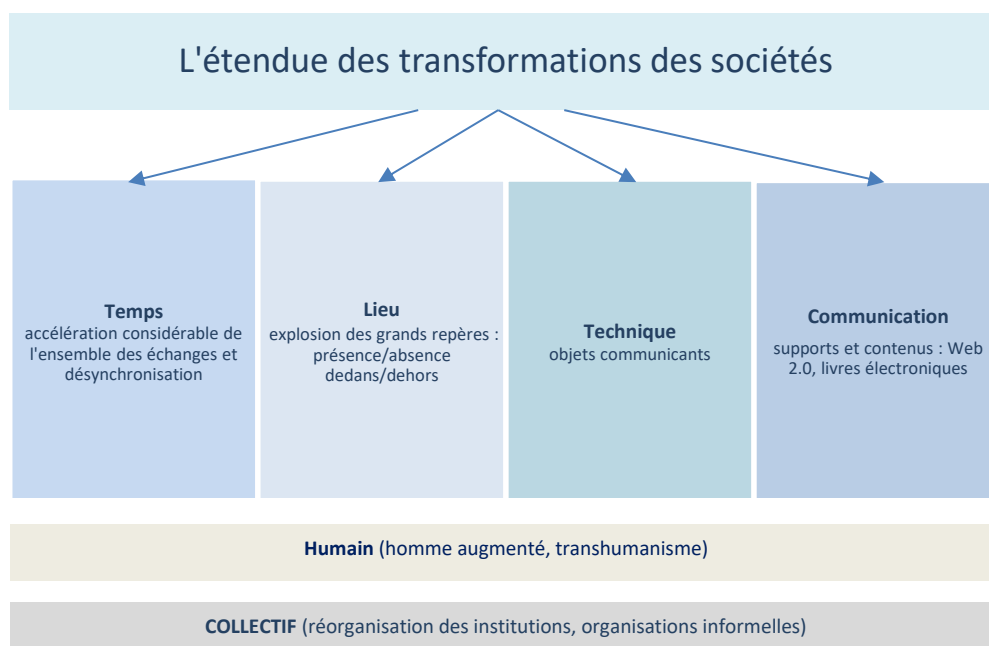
L'étendue des transformations des sociétés

**Temps**
accélération considérable de l'ensemble des échanges et désynchronisation

**Lieu**
explosion des grands repères : présence/absence dedans/dehors

**Technique**
objets communicants

**Communication**
supports et contenus : Web 2.0, livres électroniques

**Humain** (homme augmenté, transhumanisme)

**COLLECTIF** (réorganisation des institutions, organisations informelles)